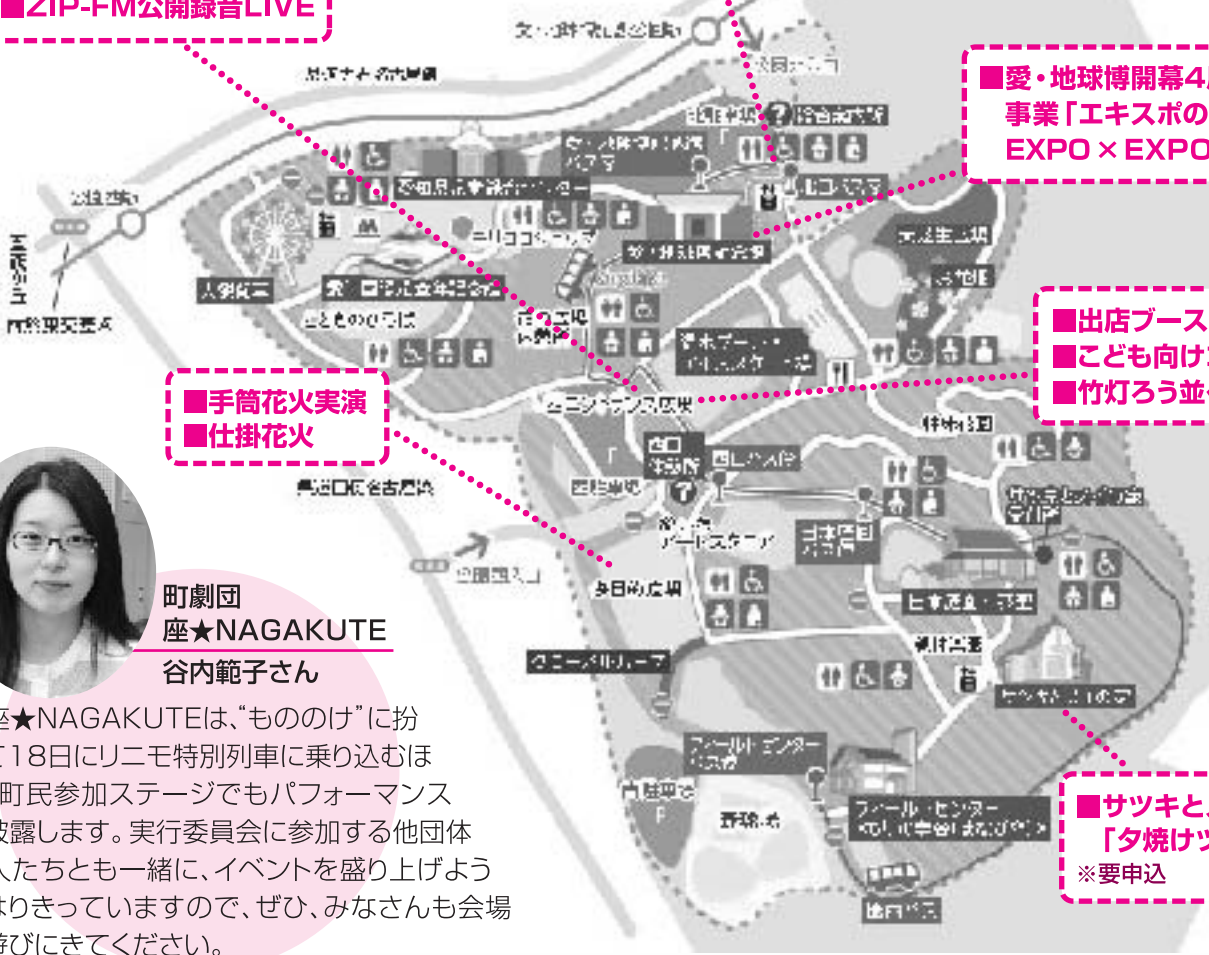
■ZIP-FM公開録音LIVE

■愛・地球博開幕4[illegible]
事業「エキスポの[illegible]
EXPO × EXPO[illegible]

■出店ブース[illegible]
■こども向け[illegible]
■竹灯ろう並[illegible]

■手筒花火実演
■仕掛花火

■サツキと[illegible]
「夕焼けッ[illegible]
※要申込

町劇団
座★NAGAKUTE
谷内範子さん

座★NAGAKUTEは、"もののけ"に扮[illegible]て18日にリニモ特別列車に乗り込むほ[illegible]町民参加ステージでもパフォーマンス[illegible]披露します。実行委員会に参加する他団体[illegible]人たちとも一緒に、イベントを盛り上げよう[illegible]はりきっていますので、ぜひ、みなさんも会場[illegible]遊びにきてください。

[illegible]